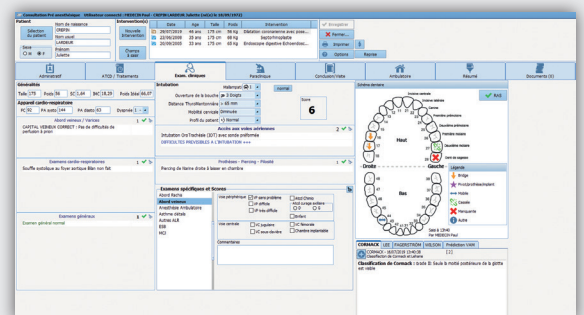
Consultation Pré anesthésique Utilisateur connecté : FREYCON Paul - CREYSSI LARDEUR, Juliette (née le) le 18/09/1972

Patient
Sélection du patient
Nom de naissance CREYSSI
Nom usuel LARDEUR
Prénom Juliette
Sexe F

Intervention(s)
Nouvelle intervention
Change & Voir

| Date | Age | Taille | Poids | Intervention |
|---|---|---|---|---|
| 29/07/2019 | 46 ans | 175 cm | 56 kg | Dilatation coronarienne avec pose... |
| 22/06/2009 | 33 ans | 175 cm | 65 kg | Septorhinoplastie |
| 22/06/2009 | 33 ans | 175 cm | 65 kg | Endoscopie digestive Échoendosc... |

Enregistrer
Fermer
Imprimer
Options
Reprise

Administratif | ATCD Traitements | Exam. cliniques | Paraclinique | Conclusion/Visite | Ambulatoire | Résumé | Documents (0)

Généralités
Taille 175 Poids 56 IC 1,64 IMC 18,29 Poids Idéal 66,97

Appareil cardio-respiratoire
FC 92 PA systo 144 PA diasto 83 Dyspnée 1

Abord veineux / Varices
CAPITAL VEINEUX CORRECT : Pas de difficultés de perfusion à prévoir

Examen cardio-respiratoire
Souffle systolique au foyer aortique Bilan non fait

Examen généraux
Examen général normal

Intubation
Mallampati 1 normal
Ouverture de la bouche > 3 Doigts
Distance ThyroMentonnière > 65 mm
Mobilité cervicale Normale
Profil du patient Normal
Score 6

Accès aux voies aériennes
Intubation OroTrachéale (IOT) avec sonde préformée
DIFFICULTES PREVISIBLES A L'INTUBATION ===>

Prothèses - Piercing - Pileuté
Piercing de l'arcade droite à laisser en chambre

Examens spécifiques et Scores
Abord Rachis
Abord veineux
Anesthésie Ambulatoire
Asthme détaillé
Autres ALR
EGB
MCI

Voie périphérique
VP sans problème
VP difficile
VP non difficile
Accès Clinico
Accès a usage extérieur
Brûlure
Voie centrale
VC jugulaire
VC sous clavière
VC fémorale
Chambre implantable
Commentaires

Schéma dentaire
RAS
Haut
Bas
Droite
Gauche
Légende
Bridge
Prothèse/Implant
Mobile
Cassée
Manquante
Autre

CORMACK | LEE | PAGESTROM | WILSON | Prédiction VAM
CORMACK - 30/07/2019 13:40:38
Classification de Cormack et Lehane
Classification de Cormack : Grade II: Seule la moitié postérieure de la glotte est visible